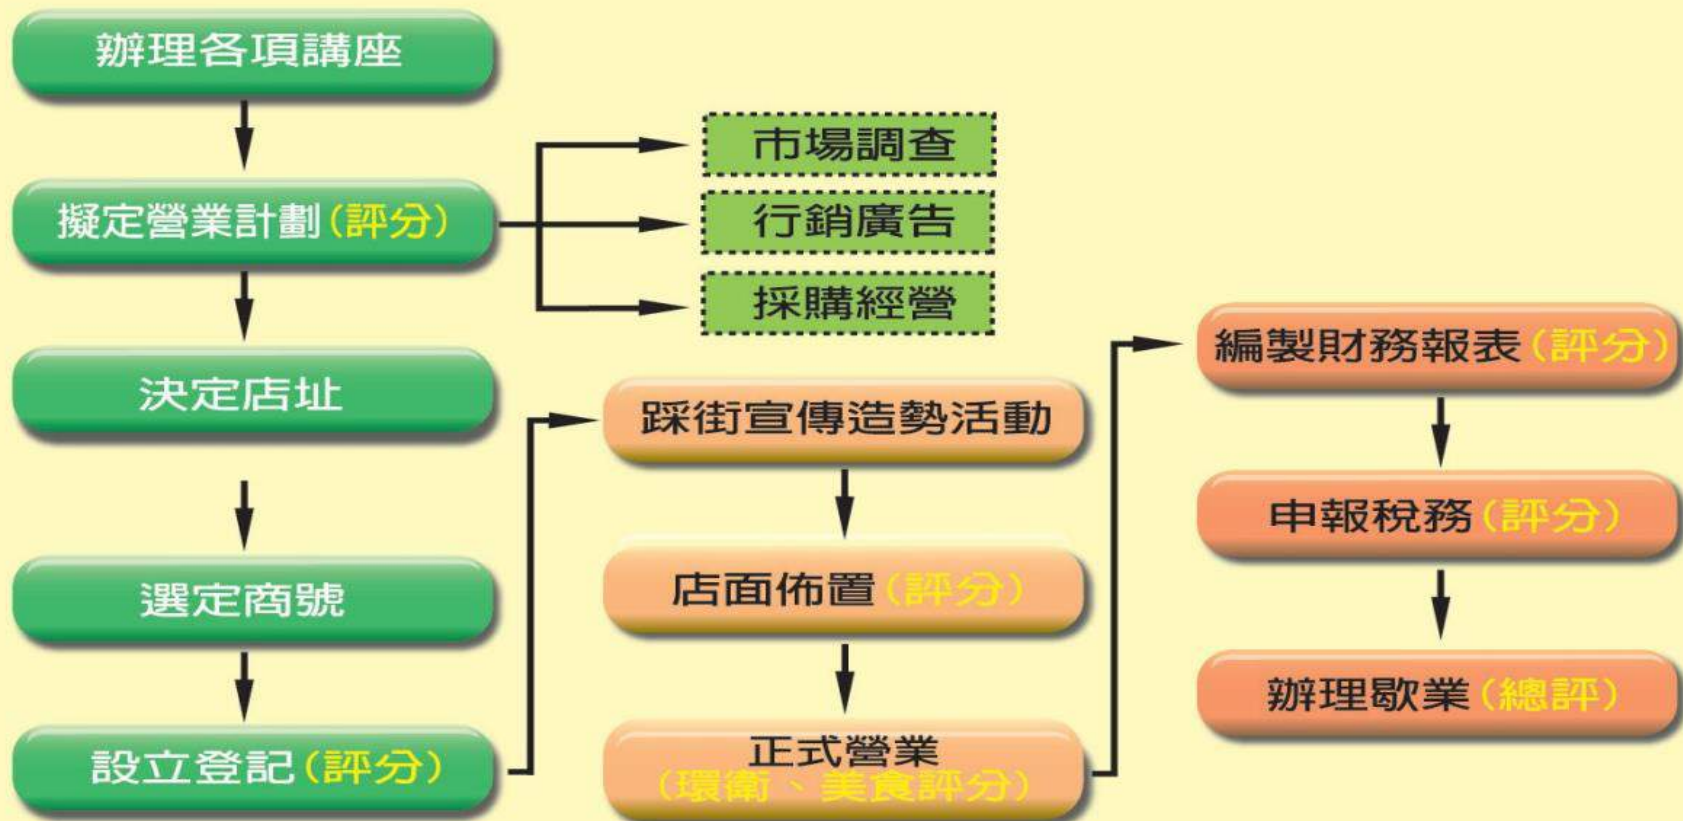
辦理各項講座

擬定營業計劃(評分)

市場調查

行銷廣告

採購經營

決定店址

選定商號

設立登記(評分)

踩街宣傳造勢活動

店面佈置(評分)

正式營業
(環衛、美食評分)

編製財務報表(評分)

申報稅務(評分)

辦理歇業(總評)